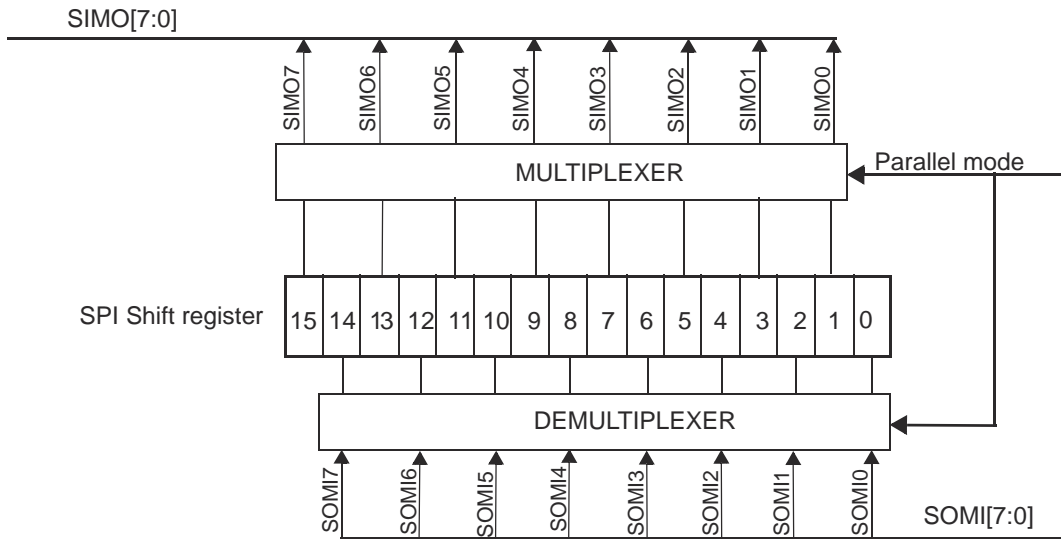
SIMO[7:0]

SIMO7 SIMO6 SIMO5 SIMO4 SIMO3 SIMO2 SIMO1 SIMO0

MULTIPLEXER

Parallel mode

SPI Shift register

| 15 | 14 | 13 | 12 | 11 | 10 | 9 | 8 | 7 | 6 | 5 | 4 | 3 | 2 | 1 | 0 |
|---|---|---|---|---|---|---|---|---|---|---|---|---|---|---|---|

DEMULTIPLEXER

SOMI7 SOMI6 SOMI5 SOMI4 SOMI3 SOMI2 SOMI1 SOMI0

SOMI[7:0]